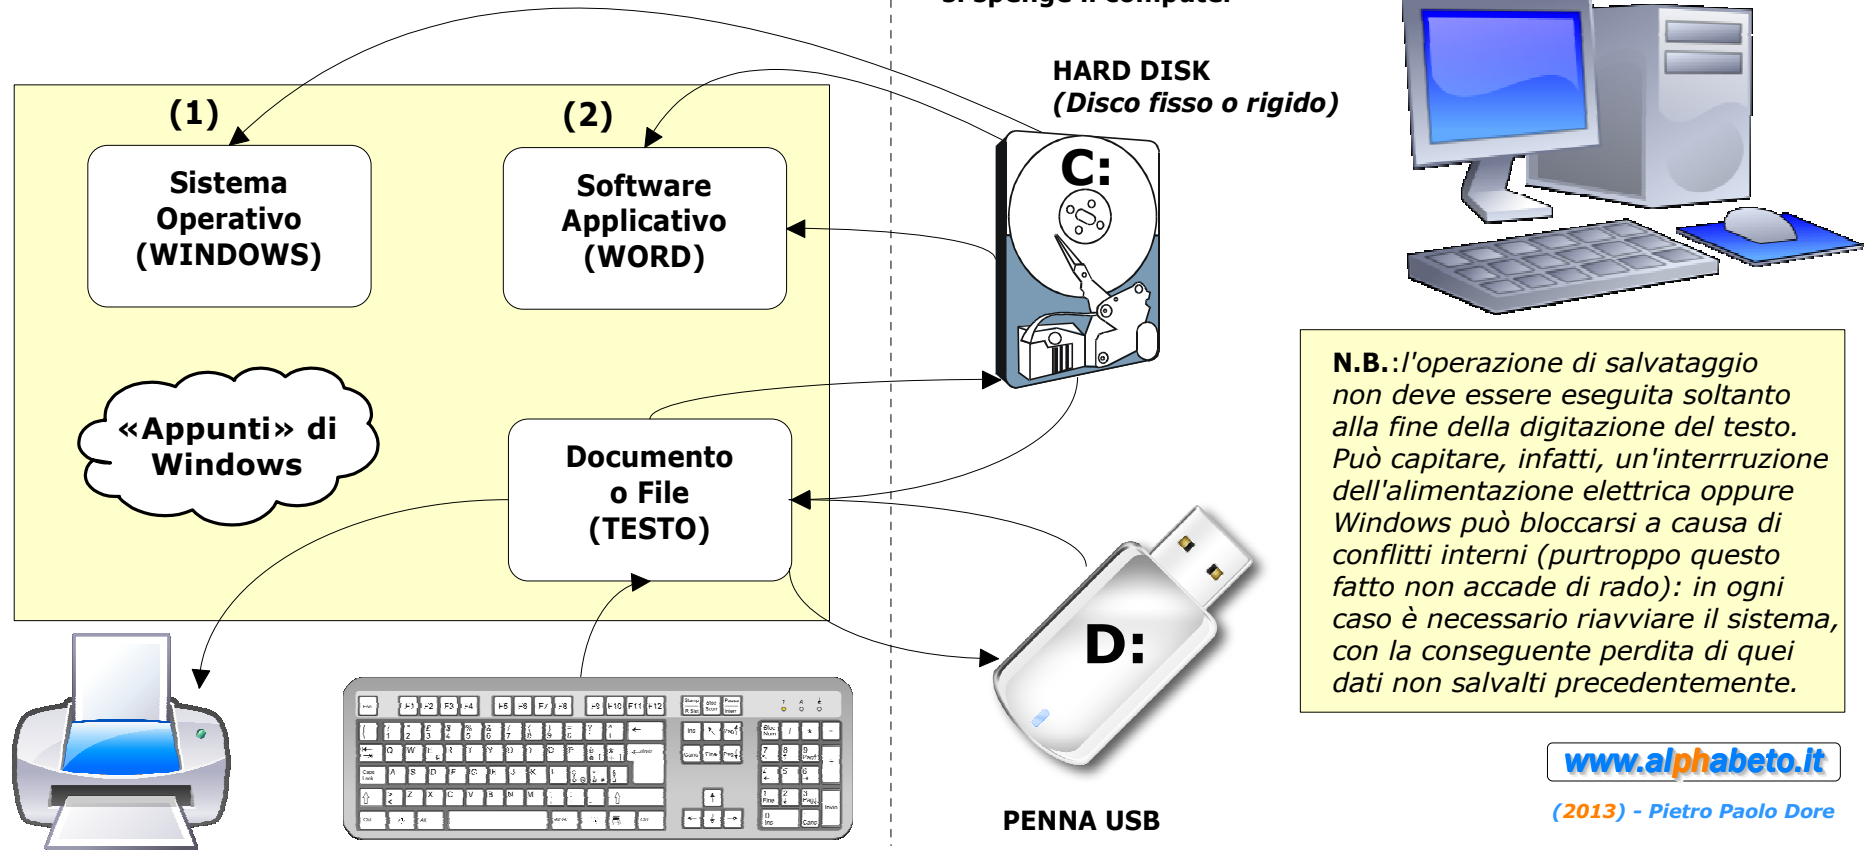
si spegne il computer

(1)

Sistema Operativo (WINDOWS)

(2)

Software Applicativo (WORD)

HARD DISK
(Disco fisso o rigido)

C:

«Appunti» di Windows

Documento o File (TESTO)

D:

PENNA USB

N.B.:l'operazione di salvataggio non deve essere eseguita soltanto alla fine della digitazione del testo. Può capitare, infatti, un'interrruzione dell'alimentazione elettrica oppure Windows può bloccarsi a causa di conflitti interni (purtroppo questo fatto non accade di rado): in ogni caso è necessario riavviare il sistema, con la conseguente perdita di quei dati non salvalti precedentemente.

www.alphabeto.it

(2013) - Pietro Paolo Dore